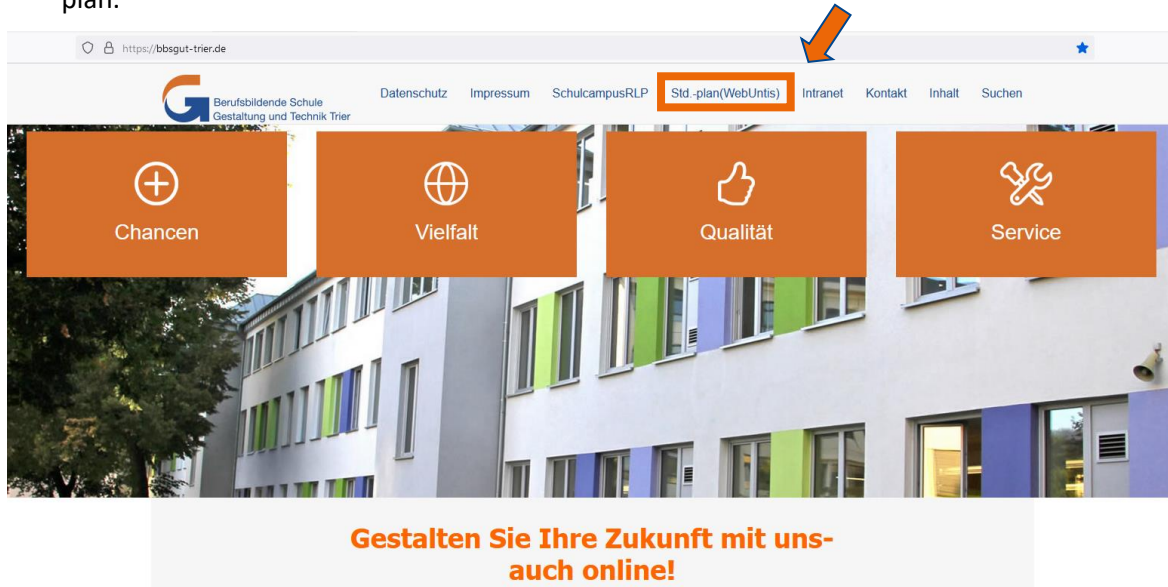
plan.

https://bbsgut-trier.de

Berufsbildende Schule Gestaltung und Technik Trier

Datenschutz Impressum SchulcampusRLP Std.-plan(WebUntis) Intranet Kontakt Inhalt Suchen

Chancen

Vielfalt

Qualität

Service

Gestalten Sie Ihre Zukunft mit uns- auch online!